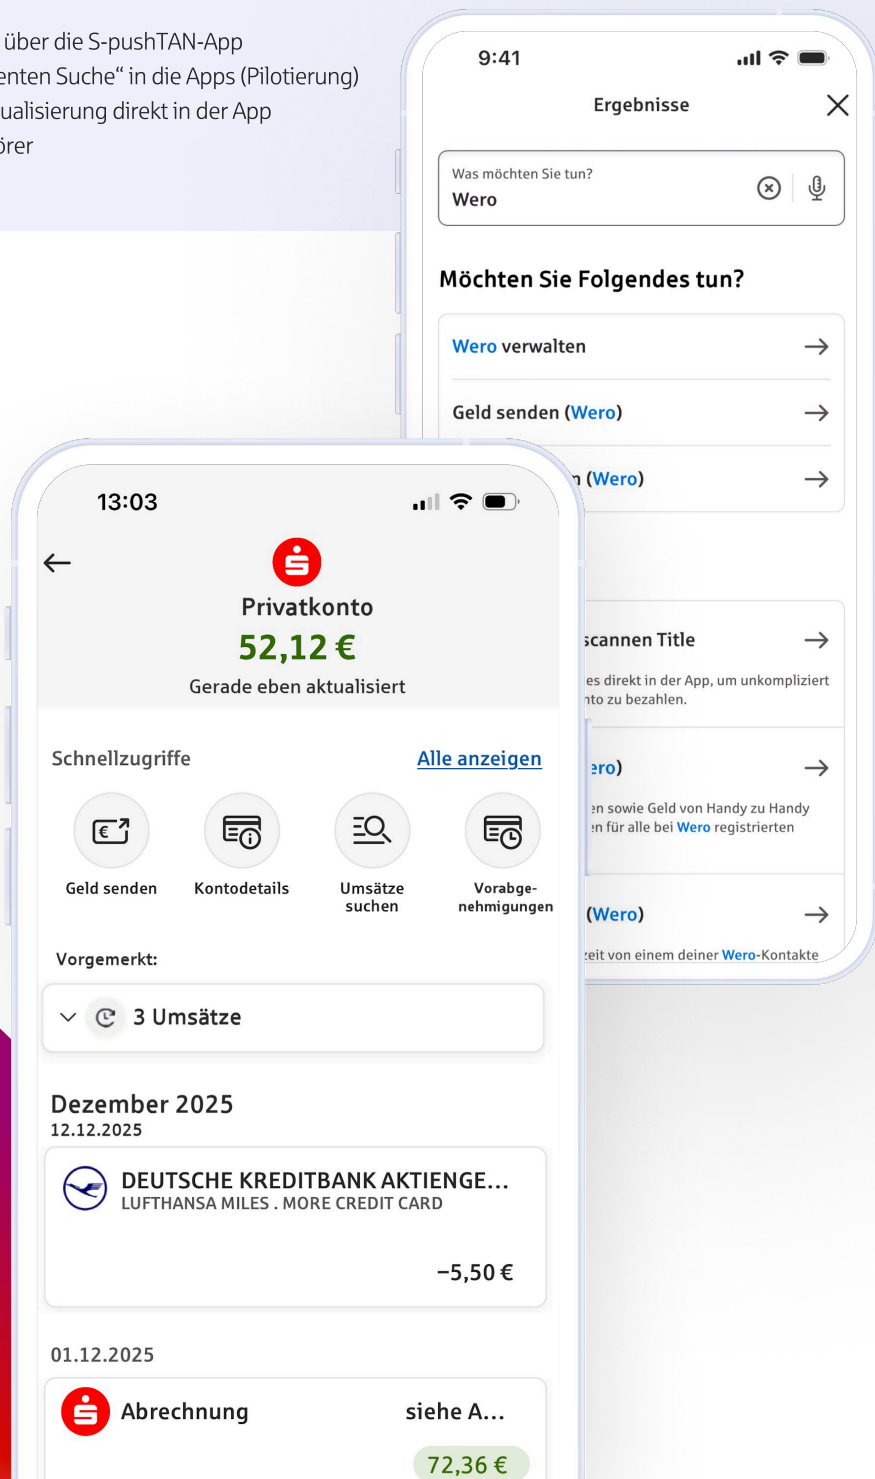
über die S-pushTAN-App
enten Suche“ in die Apps (Pilotierung)
ualisierung direkt in der App
örer

9:41

Ergebnisse

Was möchten Sie tun?
Wero

Möchten Sie Folgendes tun?

Wero verwalten

Geld senden (Wero)

n (Wero)

scannen Title
es direkt in der App, um unkompliziert
nto zu bezahlen.

ero)
en sowie Geld von Handy zu Handy
en für alle bei Wero registrierten

(Wero)
zeit von einem deiner Wero-Kontakte

13:03

Privatkonto
52,12 €
Gerade eben aktualisiert

Schnellzugriffe
Alle anzeigen

Geld senden
Kontodetails
Umsätze suchen
Vorabgenehmigungen

Vorgemerkt:

3 Umsätze

Dezember 2025
12.12.2025

DEUTSCHE KREDITBANK AKTIENGE...
LUFTHANSA MILES . MORE CREDIT CARD
−5,50 €

01.12.2025

Abrechnung
siehe A...
72,36 €